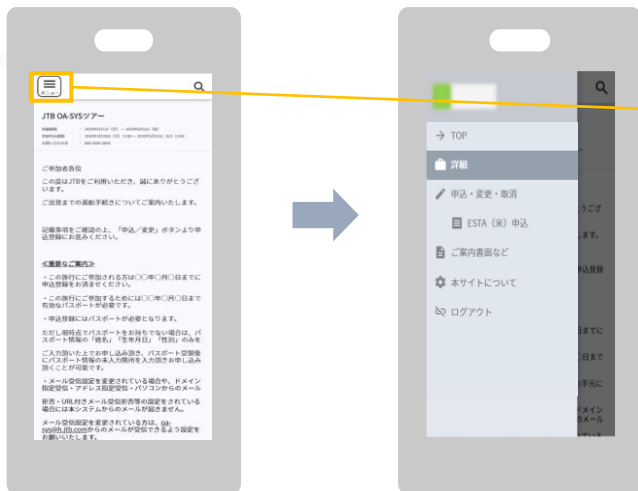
メニュー

JTB OA-SYSツアー

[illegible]

ご参加者各位

この度はJTBをご利用いただき、誠にありがとうございます。

ご出発までの連絡手続きについてご案内いたします。

記載事項をご確認の上、「申込／変更」ボタンより申込登録にお進みください。

<重要なご案内>

・この旅行にご参加される方は○○年○月○日までに申込登録をお済ませください。

・この旅行にご参加するためには○○年○月○日まで有効なパスポートが必要です。

・申込登録にはパスポートが必要となります。

ただし現時点でパスポートをお持ちでない場合は、パスポート情報の「姓名」「生年月日」「性別」のみをご入力頂いた上でお申し込み頂き、パスポート受領後にパスポート情報の未入力箇所を入力頂きお申し込み頂くことが可能です。

・メール受信設定を変更されている場合や、ドメイン指定受信・アドレス指定受信・パソコンからのメール拒否・URL付きメール受信拒否等の設定をされている場合には本システムからのメールが届きません。

メール受信設定を変更されている方は、oa-sys@jtb.jtb.comからのメールが受信できるよう設定をお願いいたします。

TOP
詳細
申込・変更・取消
ESTA（米）申込
ご案内書面など
本サイトについて
ログアウト